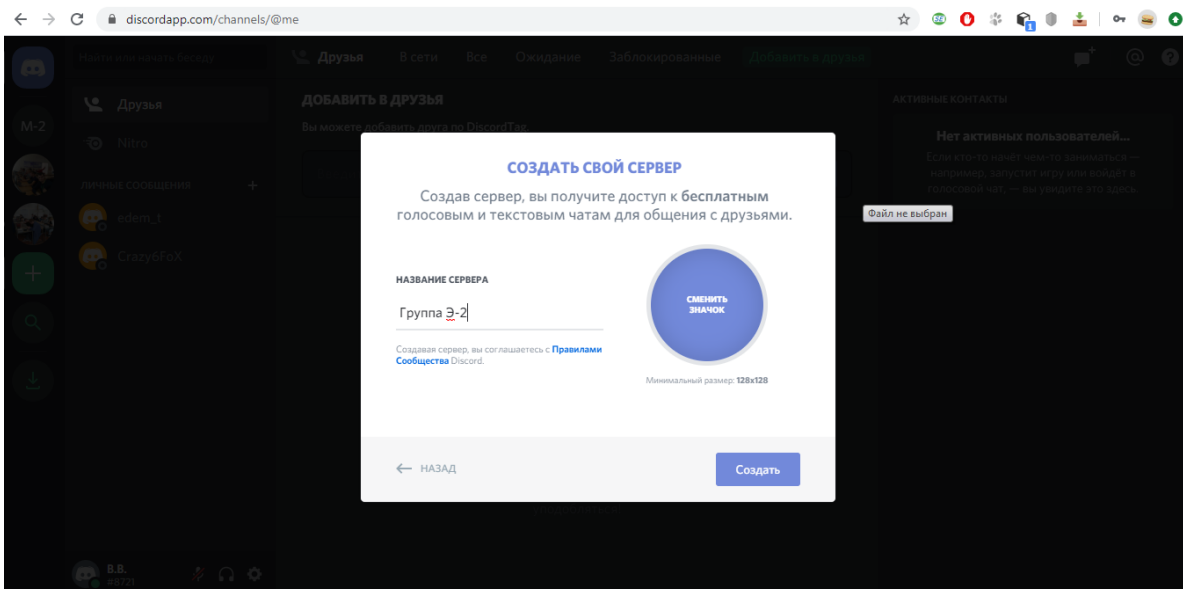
discordapp.com/channels/@me

Найти или начать беседу

M-2

Друзья

Nitro

ЛИЧНЫЕ СООБЩЕНИЯ +

edem_1

Crazy6FoX

B.B.
#8721

Друзья В сети Все Ожидание Заблокированные Добавить в друзья

ДОБАВИТЬ В ДРУЗЬЯ

Вы можете добавить друга по DiscordTag.

АКТИВНЫЕ КОНТАКТЫ

Нет активных пользователей...

Если кто-то начнёт чем-то заниматься — например, запустит игру или войдёт в голосовой чат, — вы увидите это здесь.

Файл не выбран

СОЗДАТЬ СВОЙ СЕРВЕР

Создав сервер, вы получите доступ к бесплатным голосовым и текстовым чатам для общения с друзьями.

НАЗВАНИЕ СЕРВЕРА

Группа Э-2

Создавая сервер, вы соглашаетесь с Правилами Сообщества Discord.

СМЕНИТЬ ЗНАЧОК

Минимальный размер: 128x128

НАЗАД

Создать